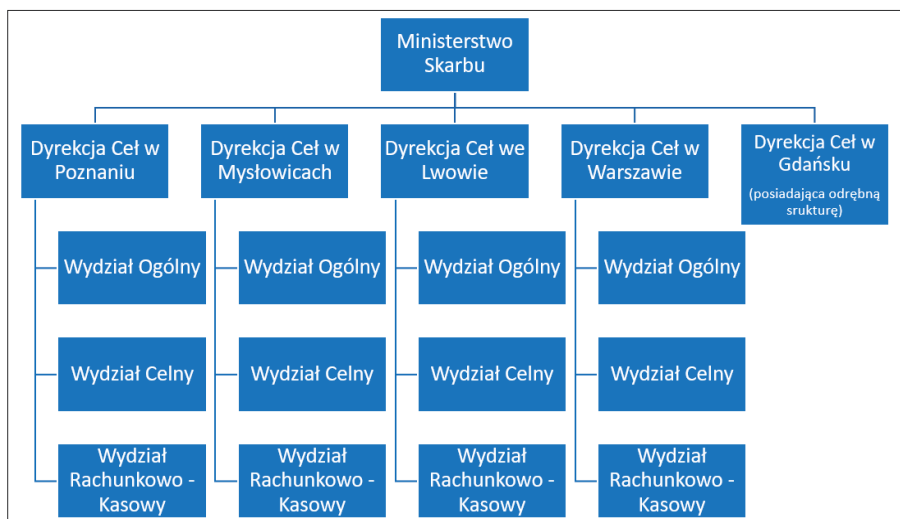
Ministerstwo Skarbu

Dyrekcja Ceł w Poznaniu

Wydział Ogólny

Wydział Celny

Wydział Rachunkowo - Kasowy

Dyrekcja Ceł w Mysłowicach

Wydział Ogólny

Wydział Celny

Wydział Rachunkowo - Kasowy

Dyrekcja Ceł we Lwowie

Wydział Ogólny

Wydział Celny

Wydział Rachunkowo - Kasowy

Dyrekcja Ceł w Warszawie

Wydział Ogólny

Wydział Celny

Wydział Rachunkowo - Kasowy

Dyrekcja Ceł w Gdańsku (posiadająca odrębną srukturę)